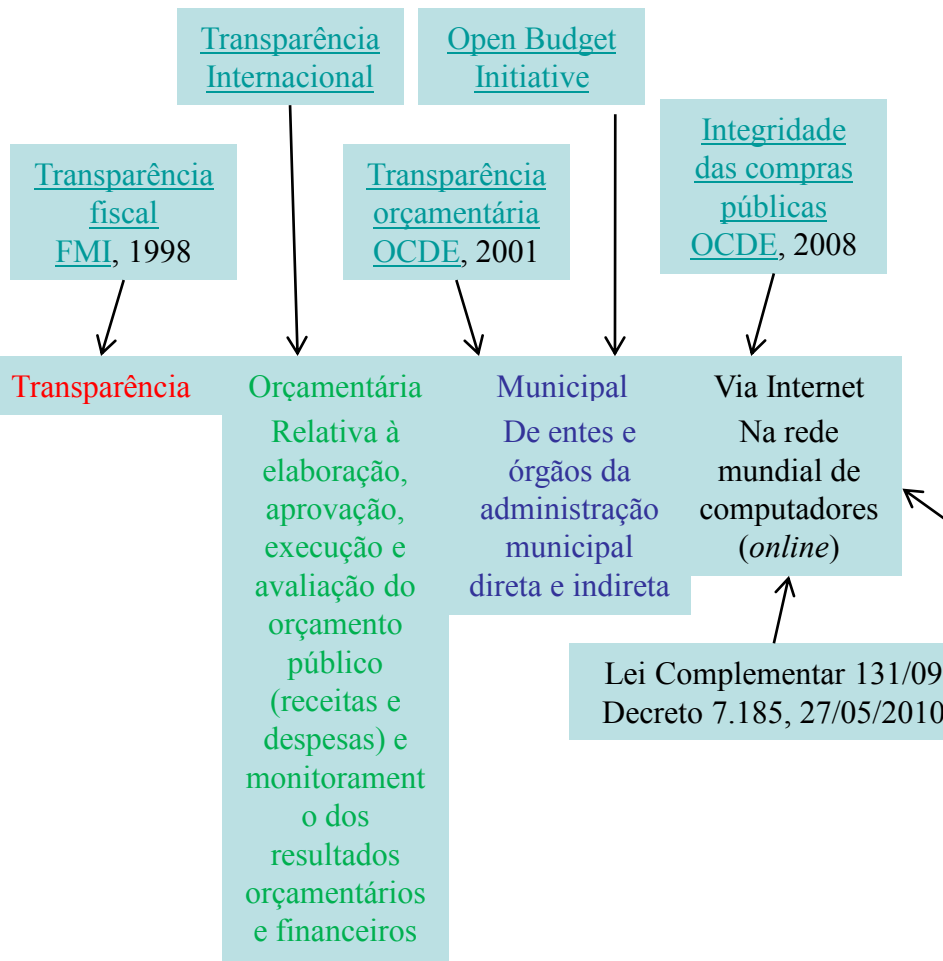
Transparência Internacional

Open Budget Initiative

Transparência fiscal FMI, 1998

Transparência orçamentária OCDE, 2001

Integridade das compras públicas OCDE, 2008

Transparência

Orçamentária

Relativa à elaboração, aprovação, execução e avaliação do orçamento público (receitas e despesas) e monitorament o dos resultados orçamentários e financeiros

Municipal

De entes e órgãos da administração municipal direta e indireta

Via Internet

Na rede mundial de computadores (*online*)

Lei Complementar 131/09
Decreto 7.185, 27/05/2010